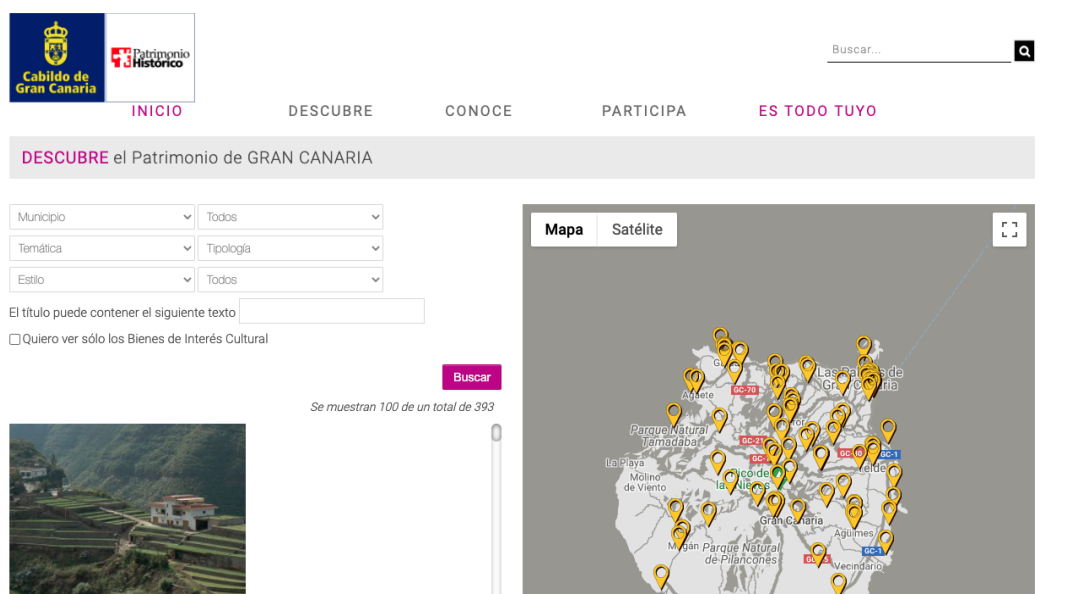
Cabildo de Gran Canaria

Patrimonio Histórico

Buscar...

INICIO DESCUBRE CONOCE PARTICIPA ES TODO TUYO

DESCUBRE el Patrimonio de GRAN CANARIA

Municipio
Todos
Temática
Tipología
Estilo
Todos

El título puede contener el siguiente texto

Quiero ver sólo los Bienes de Interés Cultural

Buscar

Se muestran 100 de un total de 393

Mapa Satélite

Las Palmas de Gran Canaria
GC-70
Agaete
Parque Natural Tamadaba
GC-21
GC-1
La Playa
Molino de Viento
Pico de las Nieves
Telde
Gran Canaria
Agüimes
GC-1
Mogán
Parque Natural de Pilancones
GC-65
Vecindario